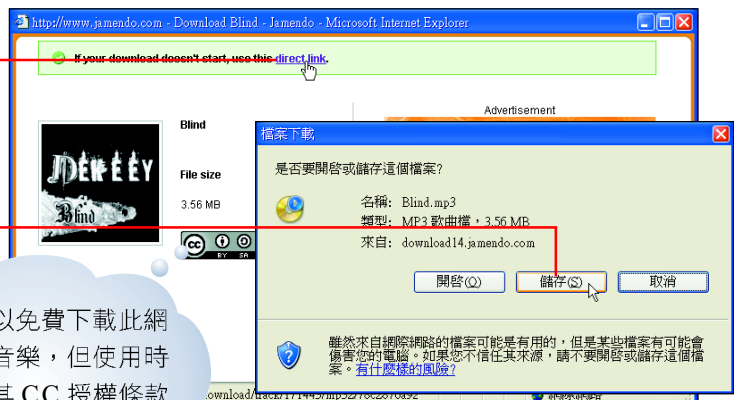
http://www.jamendo.com - Download Blind - Jamendo - Microsoft Internet Explorer

If your download doesn't start, use this direct link.

Advertisement

Blind

DEWEEY
Blind

File size

3.56 MB

檔案下載

是否要開啟或儲存這個檔案?

名稱: Blind.mp3
類型: MP3 歌曲檔,3.56 MB
來自: download14.jamendo.com

開啟(O)
儲存(S)
取消

雖然來自網際網路的檔案可能是有用的,但是某些檔案有可能會傷害您的電腦。如果您不信任其來源,請不要開啟或儲存這個檔案。有什麼樣的風險?

以免費下載此網
音樂,但使用時
其 CC 授權條款

download/track/171445/mp32/70c2876d92
網際網路